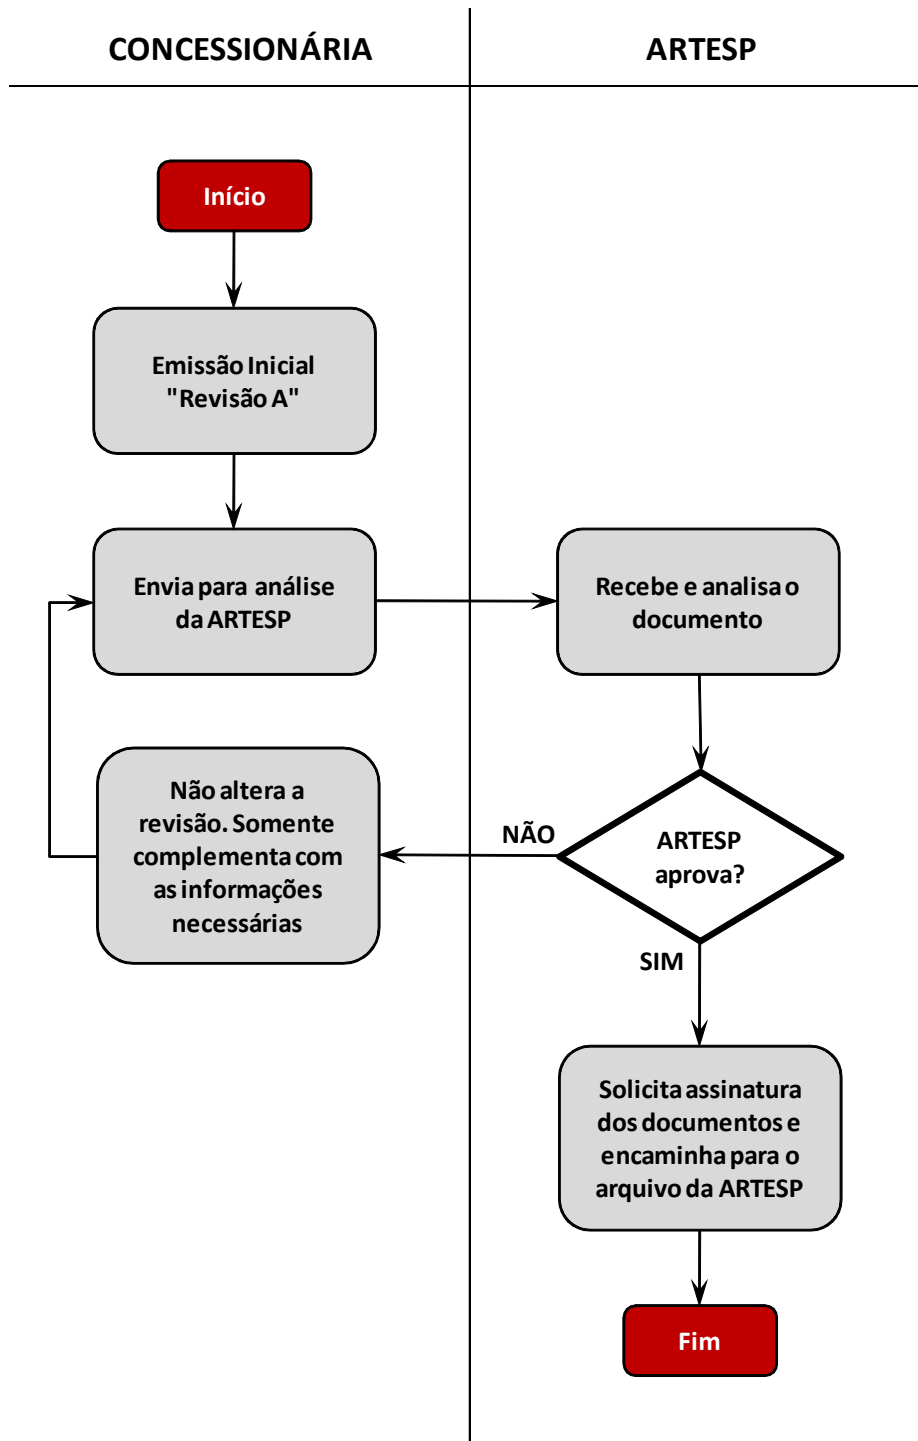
CONCESSIONÁRIA

ARTESP

Início

Emissão Inicial "Revisão A"

Envia para análise da ARTESP

Recebe e analisa o documento

ARTESP aprova?

NÃO

Não altera a revisão. Somente complementa com as informações necessárias

SIM

Solicita assinatura dos documentos e encaminha para o arquivo da ARTESP

Fim